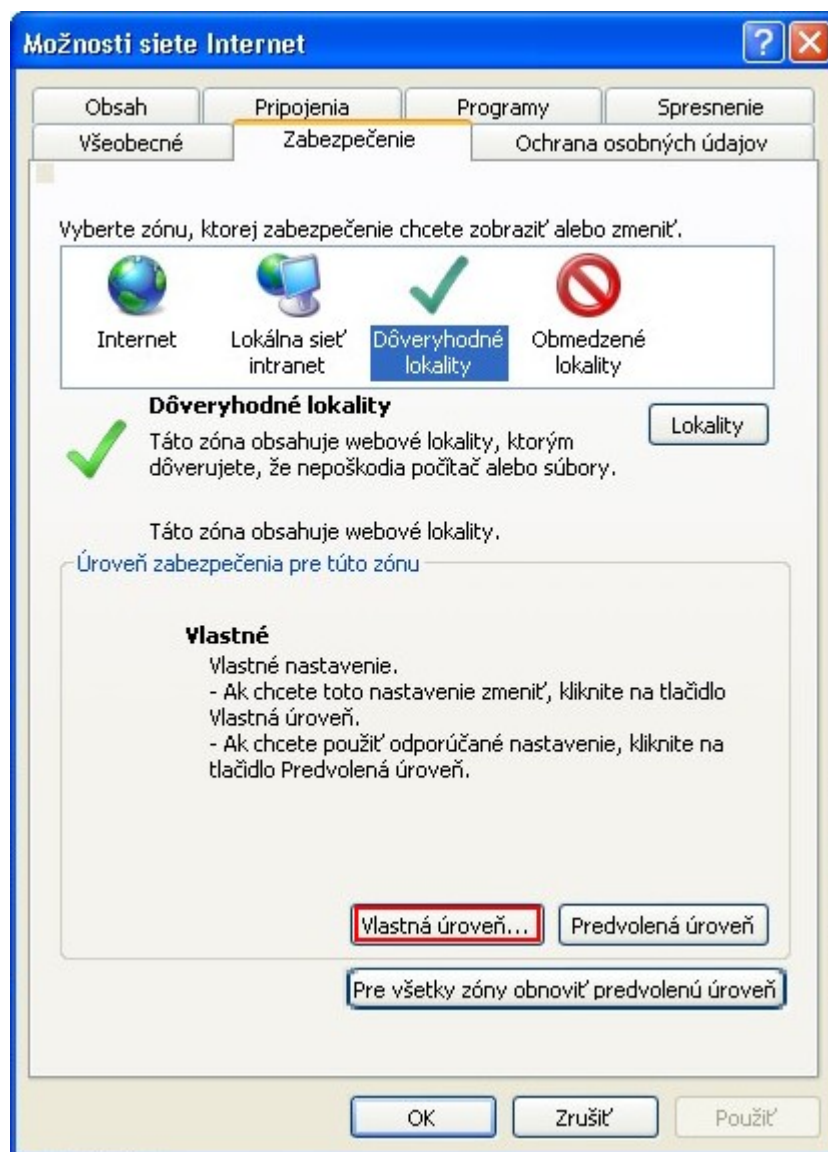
Možnosti siete Internet

Obsah
Pripojenia
Programy
Spresnenie
Všeobecné
Zabezpečenie
Ochrana osobných údajov

Vyberte zónu, ktorej zabezpečenie chcete zobraziť alebo zmeniť.

Internet
Lokálna sieť intranet
Dôveryhodné lokality
Obmedzené lokality

Dôveryhodné lokality
Táto zóna obsahuje webové lokality, ktorým dôverujete, že nepoškodia počítač alebo súbory.

Lokality

Táto zóna obsahuje webové lokality.

Úroveň zabezpečenia pre túto zónu

Vlastné
Vlastné nastavenie.
- Ak chcete toto nastavenie zmeniť, kliknite na tlačidlo Vlastná úroveň.
- Ak chcete použiť odporúčané nastavenie, kliknite na tlačidlo Predvolená úroveň.

Vlastná úroveň...
Predvolená úroveň
Pre všetky zóny obnoviť predvolenú úroveň

OK
Zrušiť
Použiť